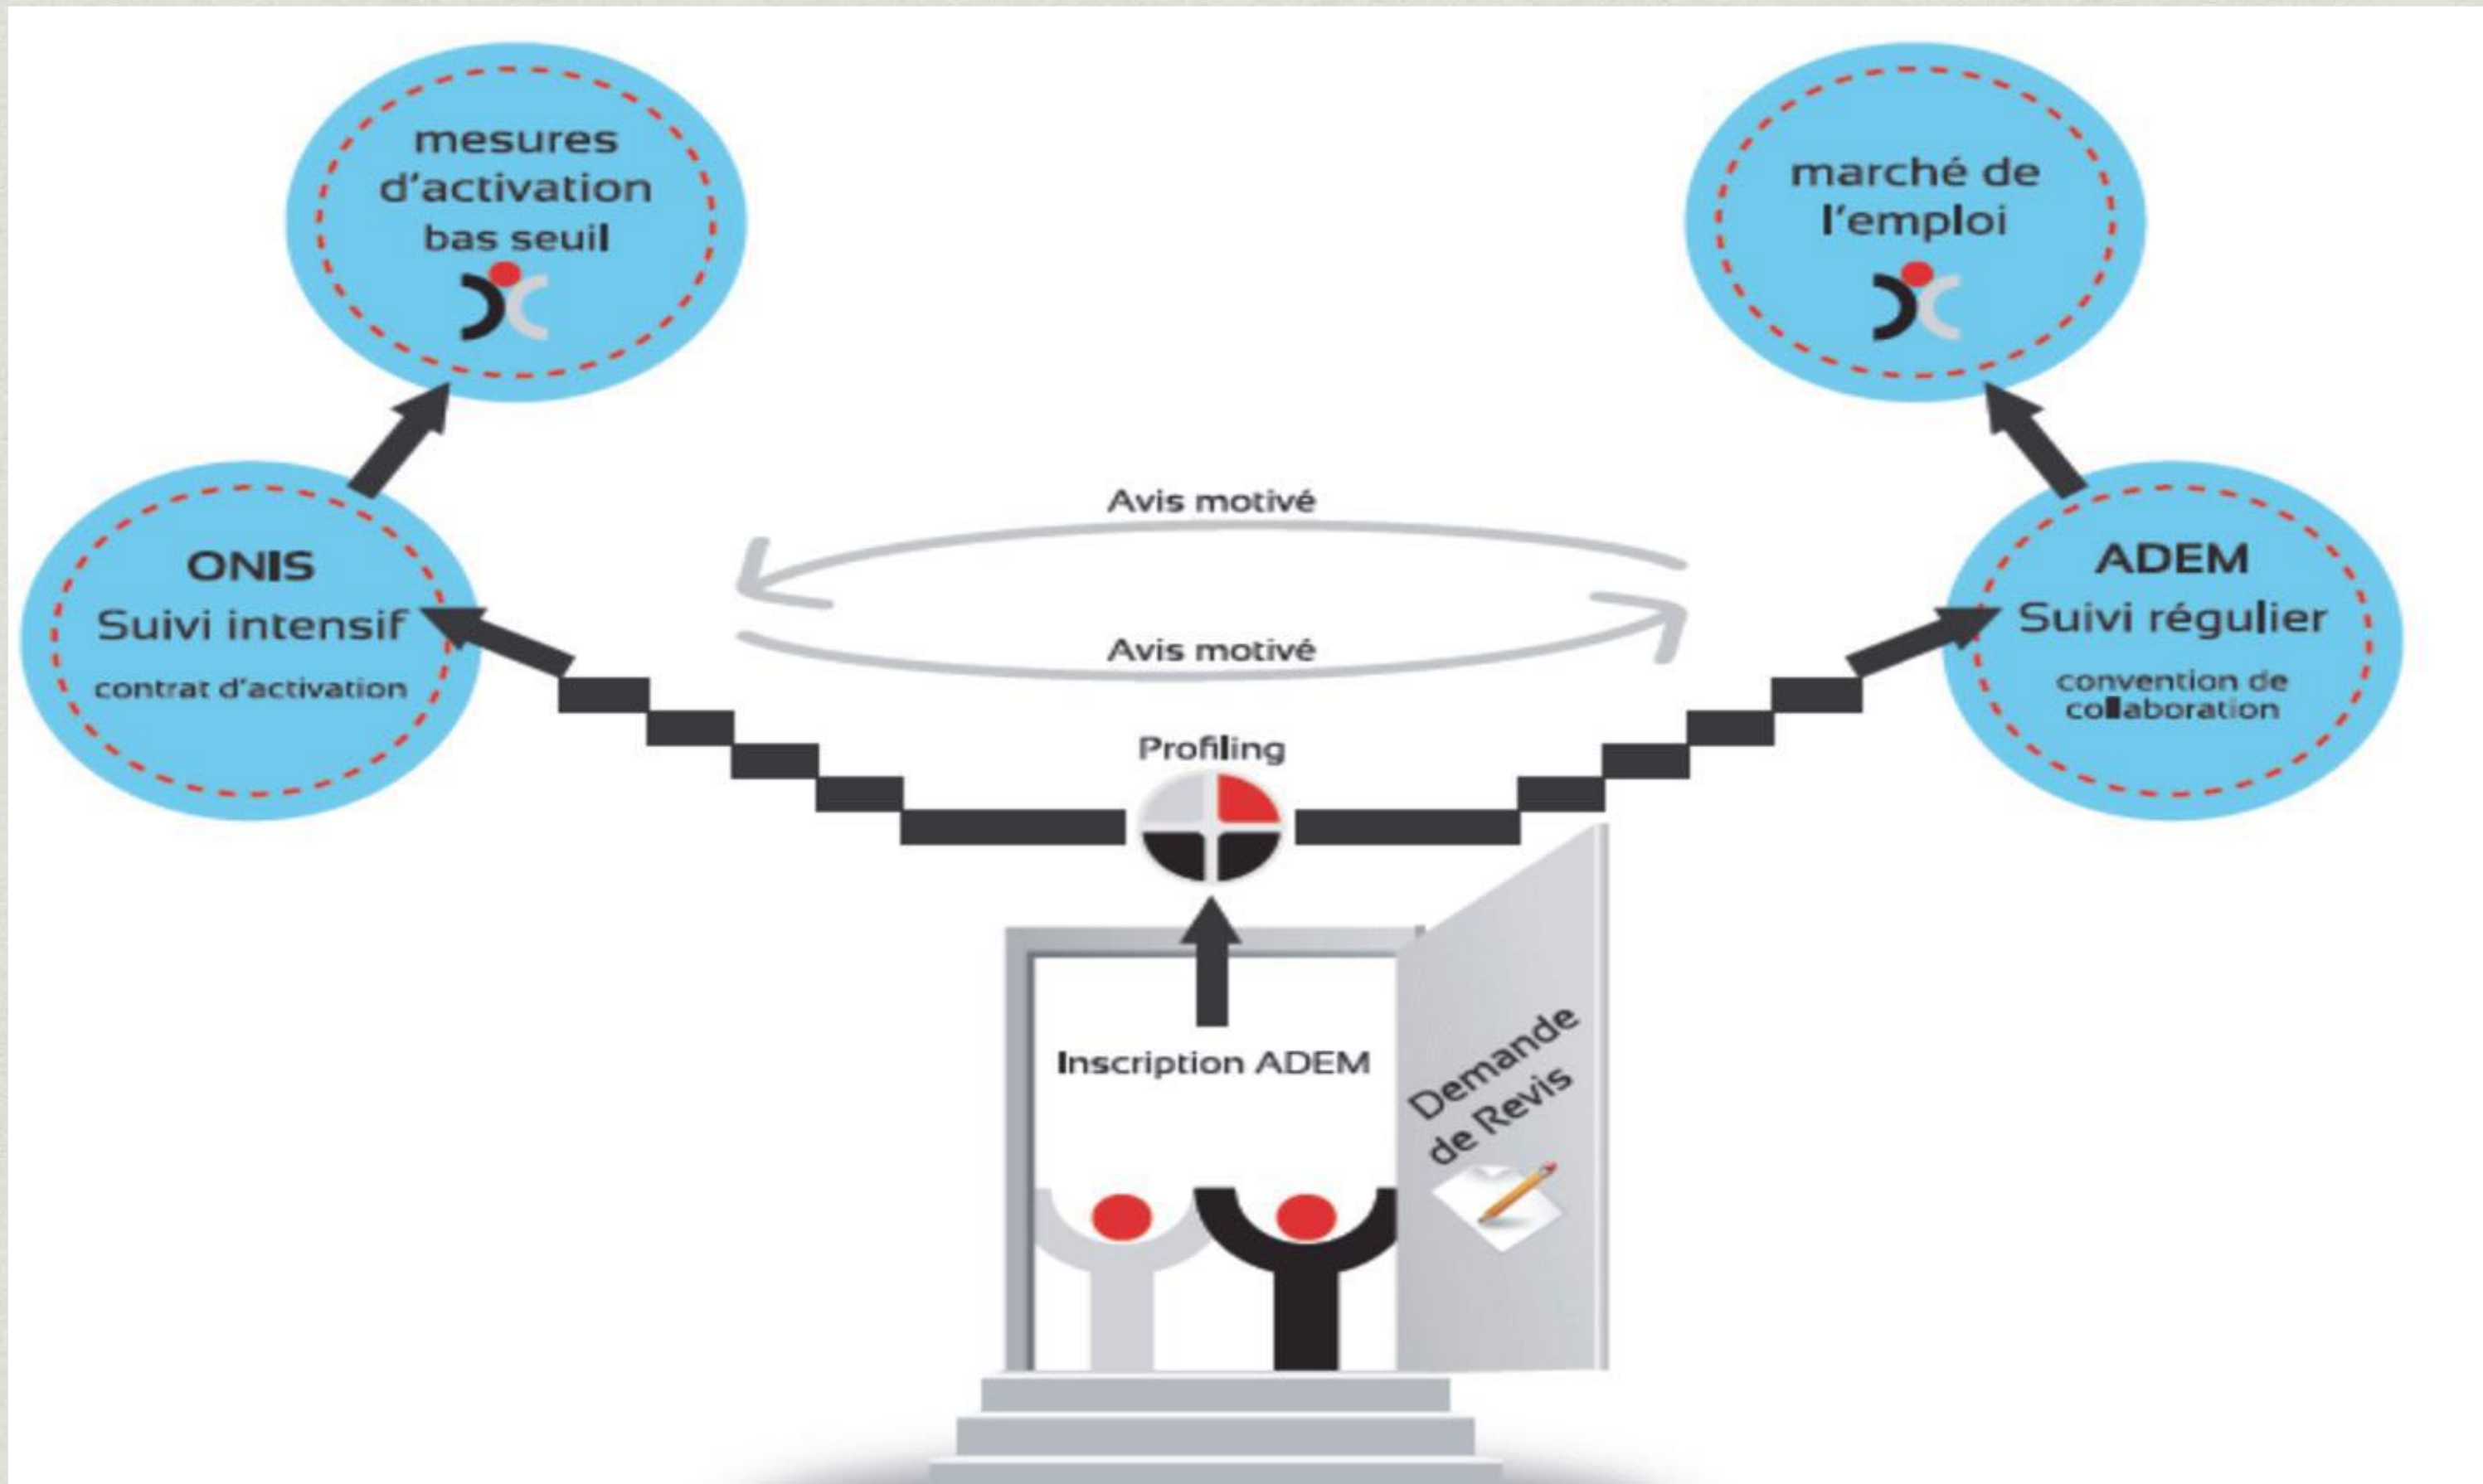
mesures d'activation bas seuil

marché de l'emploi

Avis motivé

ONIS
Suivi intensif
contrat d'activation

Avis motivé

ADEM
Suivi régulier
convention de collaboration

Profiling

Inscription ADEM

Demande de Revis